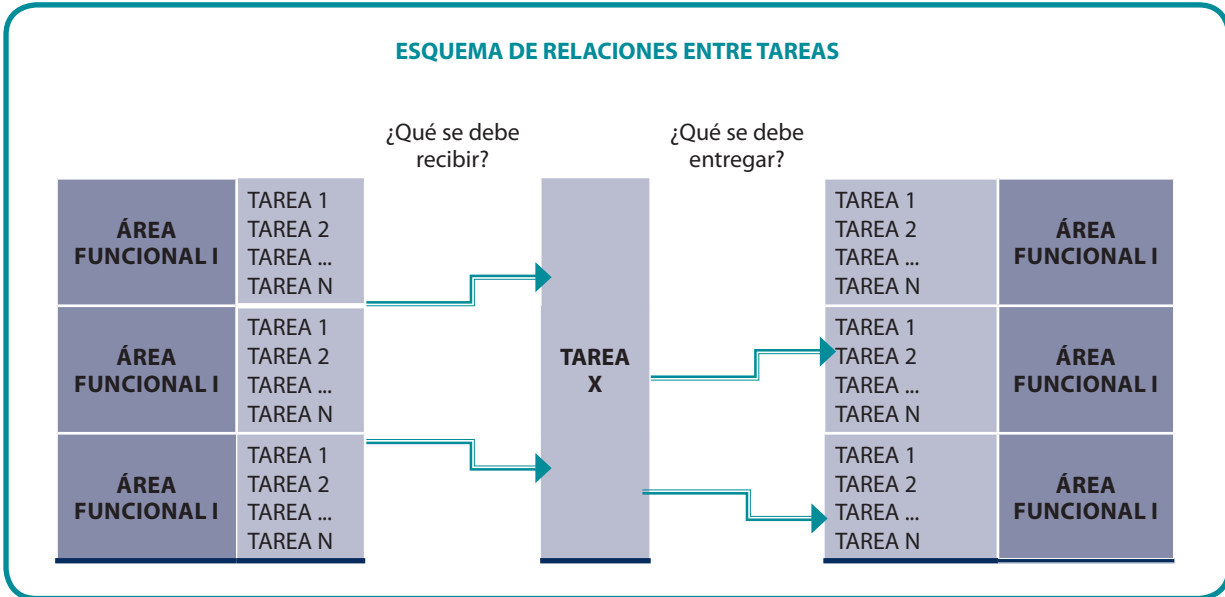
ESQUEMA DE RELACIONES ENTRE TAREAS

¿Qué se debe recibir?

¿Qué se debe entregar?

ÁREA FUNCIONAL I

TAREA 1
TAREA 2
TAREA ...
TAREA N

ÁREA FUNCIONAL I

TAREA 1
TAREA 2
TAREA ...
TAREA N

ÁREA FUNCIONAL I

TAREA 1
TAREA 2
TAREA ...
TAREA N

TAREA X

TAREA 1
TAREA 2
TAREA ...
TAREA N

ÁREA FUNCIONAL I

TAREA 1
TAREA 2
TAREA ...
TAREA N

ÁREA FUNCIONAL I

TAREA 1
TAREA 2
TAREA ...
TAREA N

ÁREA FUNCIONAL I